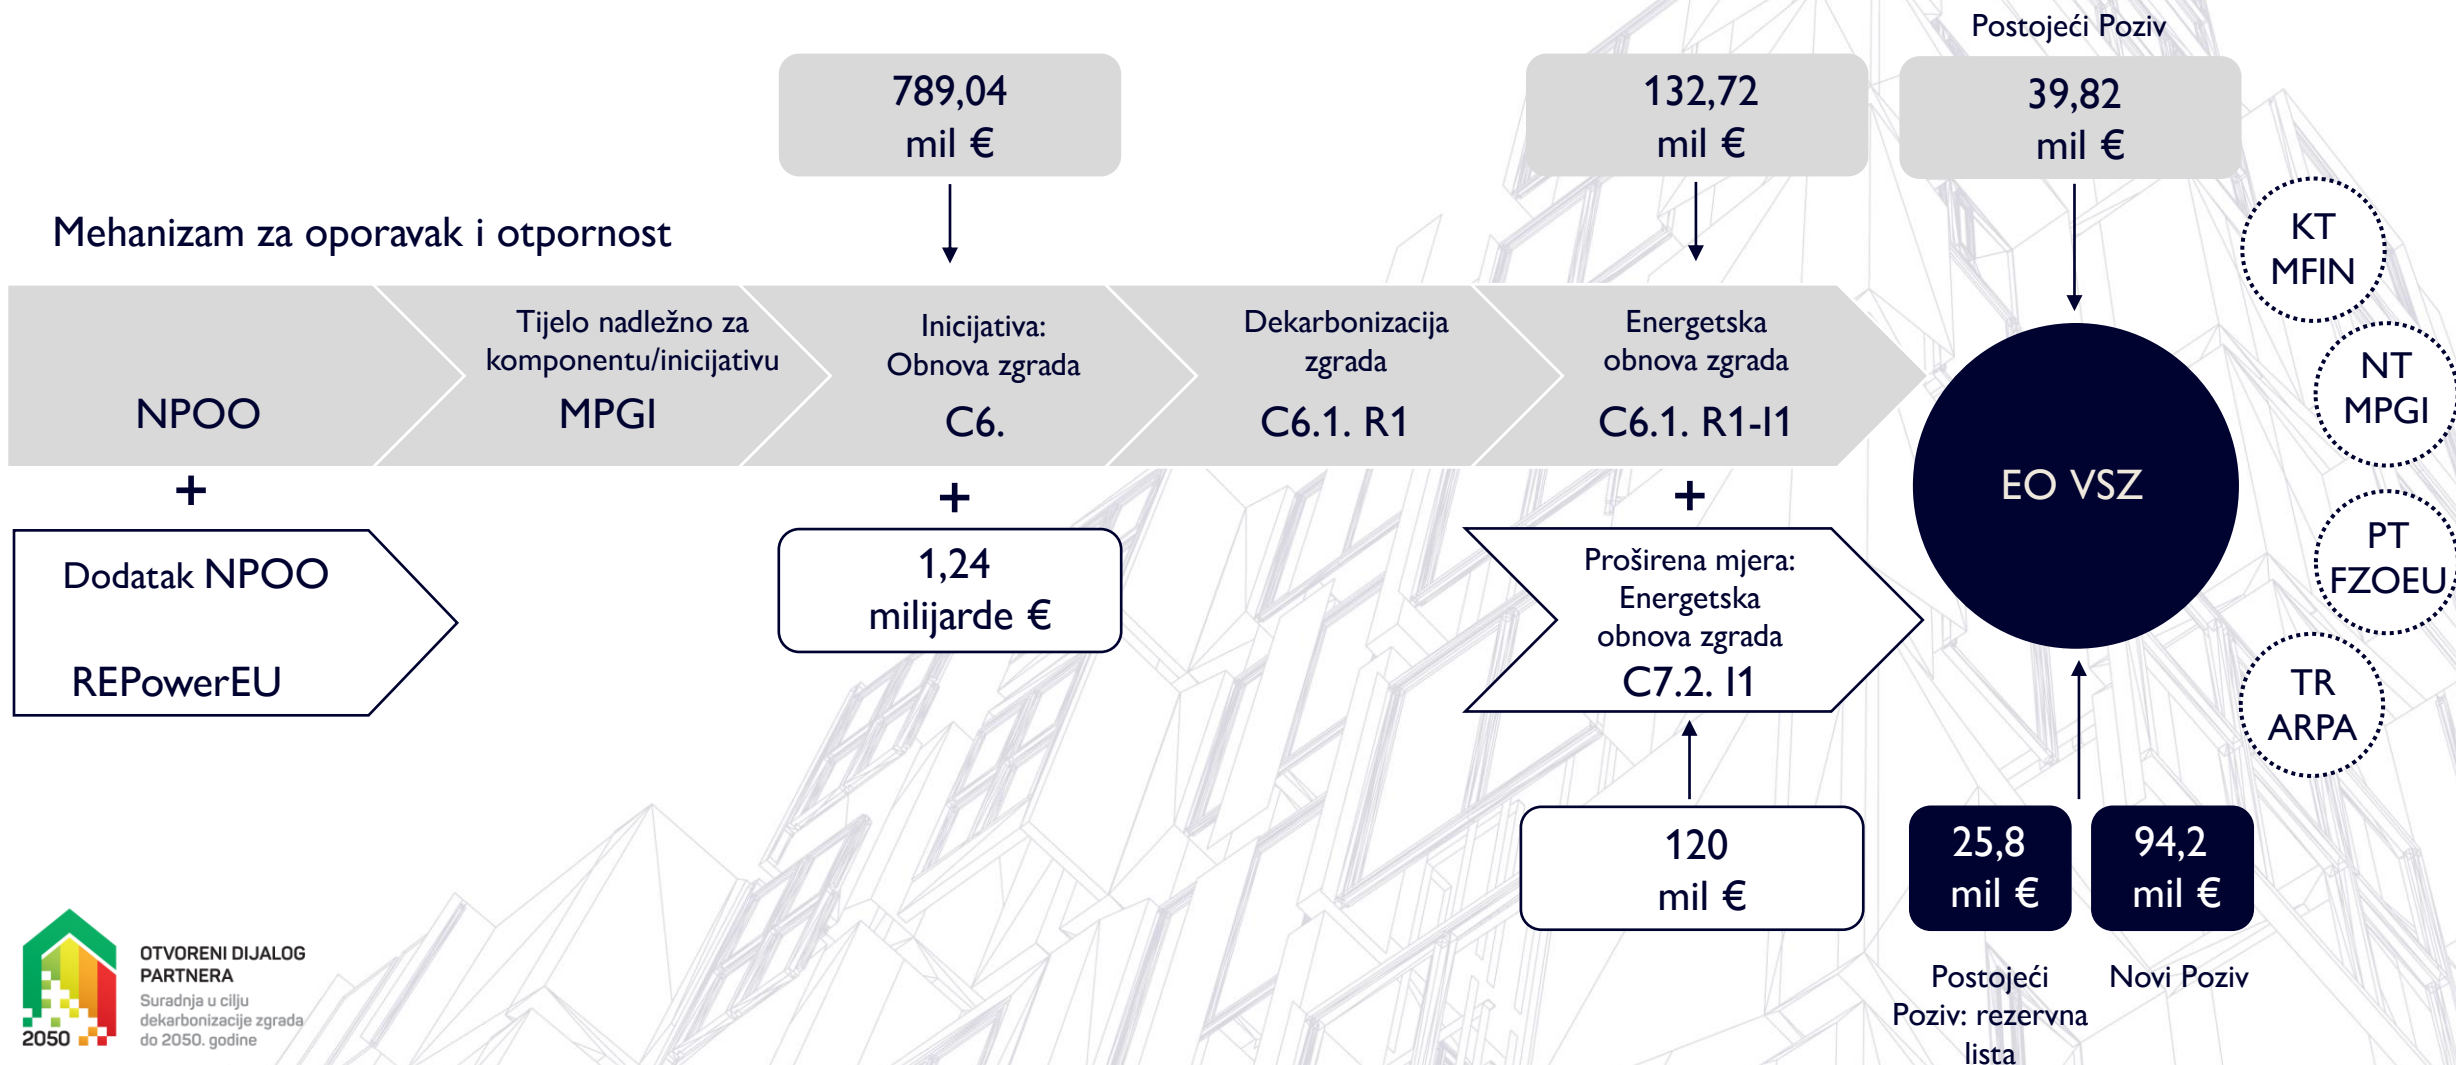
Postojeći Poziv

789,04 mil €

132,72 mil €

39,82 mil €

Mehanizam za oporavak i otpornost

NPOO

Tijelo nadležno za komponentu/inicijativu
MPGI

Inicijativa: Obnova zgrada
C6.

Dekarbonizacija zgrada
C6.1. R1

Energetska obnova zgrada
C6.1. R1-I1

KT MFIN

NT MPGI

EO VSZ

PT FZOEU

TR ARPA

+

Dodatak NPOO

REPowerEU

+

1,24 milijarde €

+

Proširena mjera: Energetska obnova zgrada
C7.2. I1

120 mil €

25,8 mil €

94,2 mil €

Postojeći Poziv: rezervna lista

Novi Poziv

OTVORENI DIJALOG PARTNERA
Suradnja u cilju dekarbonizacije zgrada do 2050. godine
2050